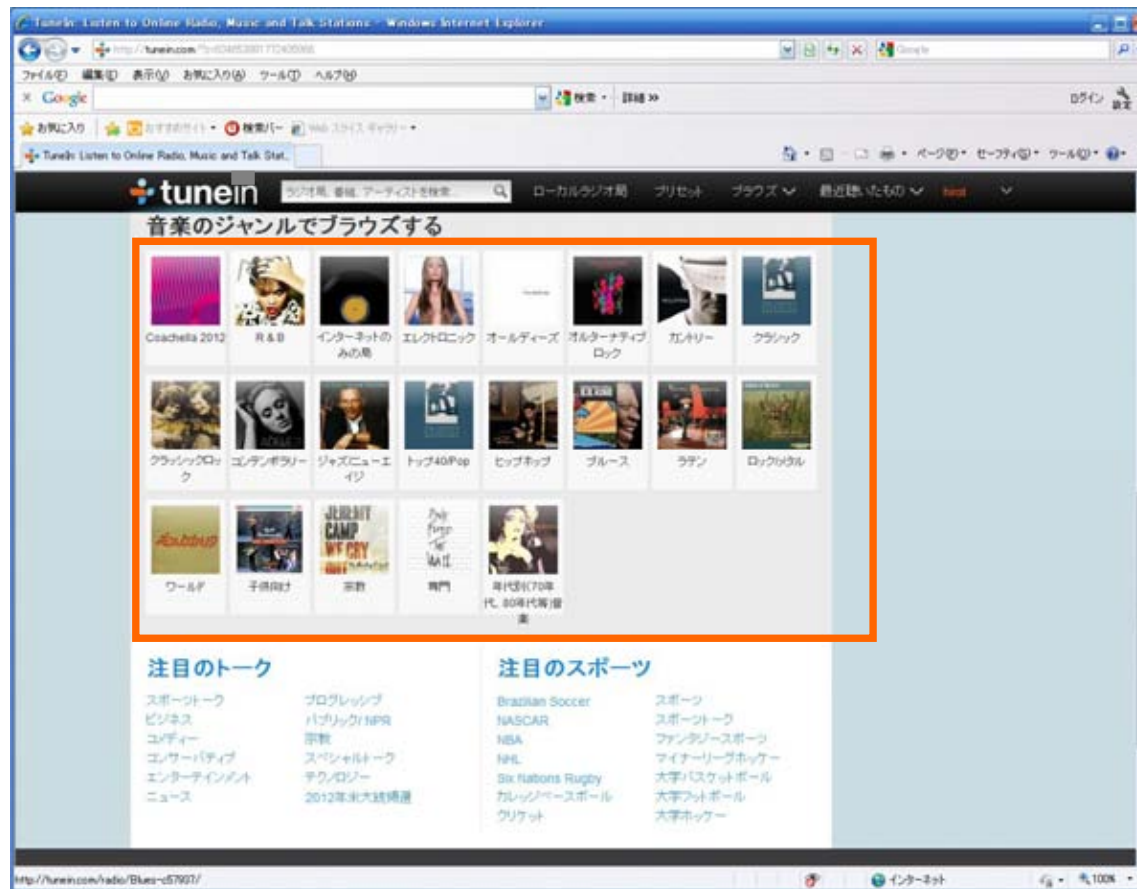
TuneIn: Listen to Online Radio, Music and Talk Stations - Windows Internet Explorer

http://tunein.com/

ファイル(F) 編集(E) 表示(V) お気に入り(A) ツール(T) ヘルプ(H)

× Google

検索 · 詳細 »

ログイン 設定

お気に入り | おすすめサイト · 検索バー · Web スライス ギャラリー ·

TuneIn: Listen to Online Radio, Music and Talk Stat...

ページ(P) · セーフティ(S) · ツール(O) ·

tunein

ラジオ局, 番組, アーティストを検索

ローカルラジオ局 プリセット ブラウズ 最近聴いたもの

音楽のジャンルでブラウズする

Coachella 2012
R & B
インターネットのみの局
エレクトロニック
オールディーズ
オルターナティブロック
カントリー
クラシック
クラッシックロック
コンテンポラリー
ジャズ/ニューエイジ
トップ40/Pop
ヒップホップ
ブルース
ラテン
ロック/メタル
ワールド
子供向け
宗教
専門
年代別(70年代, 80年代等)音楽

注目のトーク

スポーツトーク
ビジネス
コメディー
コンサーバティブ
エンターテインメント
ニュース
プログレッシブ
パブリック/NPR
宗教
スペシャルトーク
テクノロジー
2012年米大統領選

注目のスポーツ

Brazilian Soccer
NASCAR
NBA
NHL
Six Nations Rugby
カレッジベースボール
クリケット
スポーツ
スポーツトーク
ファンタジースポーツ
マイナーリーグホッケー
大学バスケットボール
大学フットボール
大学ホッケー

http://tunein.com/radio/Blues-c57937/

インターネット

100%